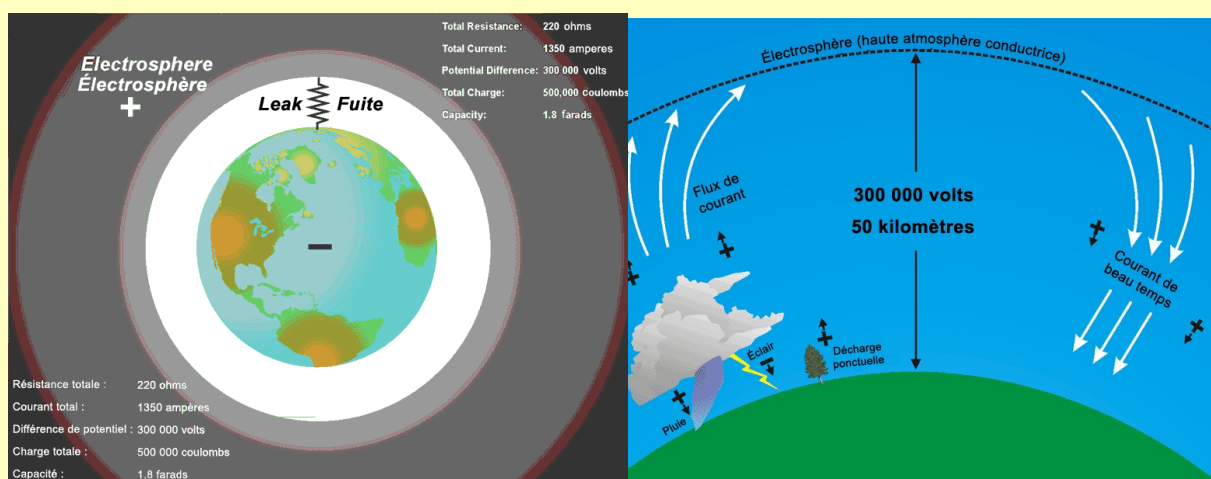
Electrosphere
Électrosphère
+

Leak Fuite

Total Resistance: 220 ohms
Total Current: 1350 amperes
Potential Difference: 300 000 volts
Total Charge: 500,000 coulombs
Capacity: 1.8 farads

−

Résistance totale : 220 ohms
Courant total : 1350 ampères
Différence de potentiel : 300 000 volts
Charge totale : 500 000 coulombs
Capacité : 1.8 farads

Électrosphère (haute atmosphère conductrice)

Flux de courant

300 000 volts
50 kilomètres

Courant de beau temps

Éclair

Décharge ponctuelle

Pluie